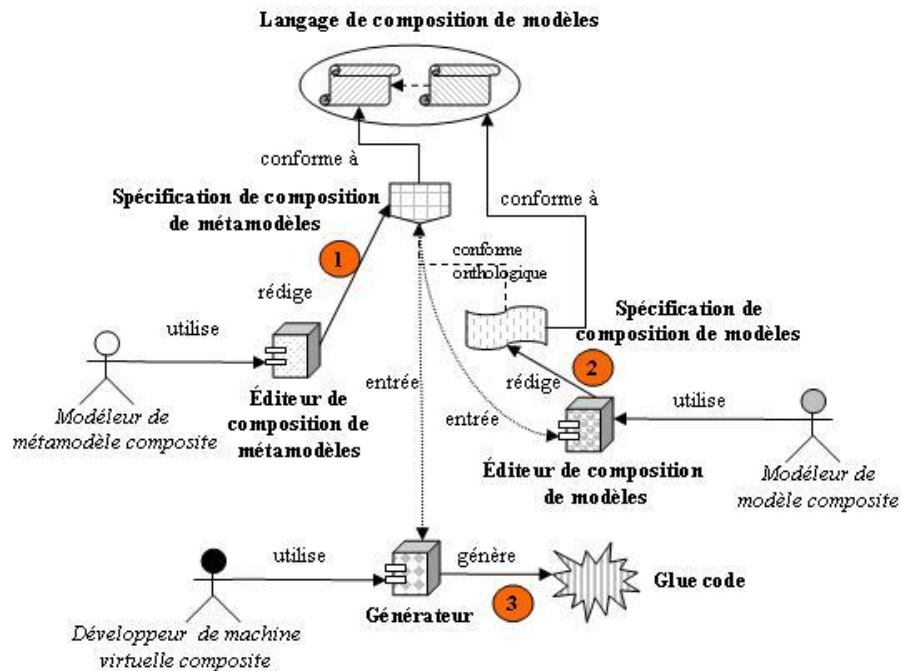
Langage de composition de modèles

conforme à

Spécification de composition de métamodèles

conforme à

conforme onthologique

1

rédige

utilise

Spécification de composition de modèles

2

rédige

entrée

entrée

utilise

Modéleur de métamodèle composite

Éditeur de composition de métamodèles

Éditeur de composition de modèles

Modéleur de modèle composite

utilise

génère

Glue code

3

Générateur

Développeur de machine virtuelle composite